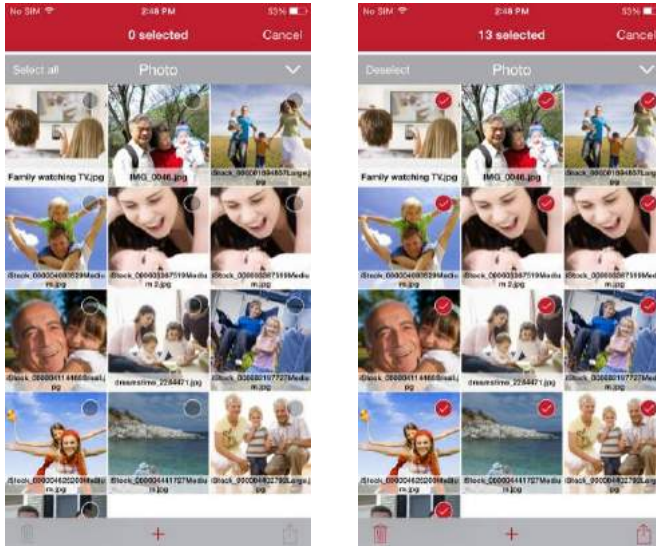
No SIM 2:48 PM 53%
0 selected
Cancel
Select all
Photo
Family watching TV.jpg
IMG_0046.jpg
iStock_000001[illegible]Large.jpg
iStock_000004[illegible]Medium.jpg
iStock_000003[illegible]Medium 2.jpg
iStock_000003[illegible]Medium.jpg
iStock_000001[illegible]Small.jpg
dreamstime_2284471.jpg
iStock_000001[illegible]Medium.jpg
iStock_000002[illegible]Medium.jpg
iStock_000004417727Medium.jpg
iStock_000004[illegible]Large.jpg

No SIM 2:48 PM 53%
13 selected
Cancel
Deselect
Photo
Family watching TV.jpg
IMG_0046.jpg
iStock_000001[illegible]Large.jpg
iStock_000004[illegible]Medium.jpg
iStock_000003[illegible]Medium 2.jpg
iStock_000003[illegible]Medium.jpg
iStock_000001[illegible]Small.jpg
dreamstime_2284471.jpg
iStock_000001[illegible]Medium.jpg
iStock_000002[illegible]Medium.jpg
iStock_000004417727Medium.jpg
iStock_000004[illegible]Large.jpg